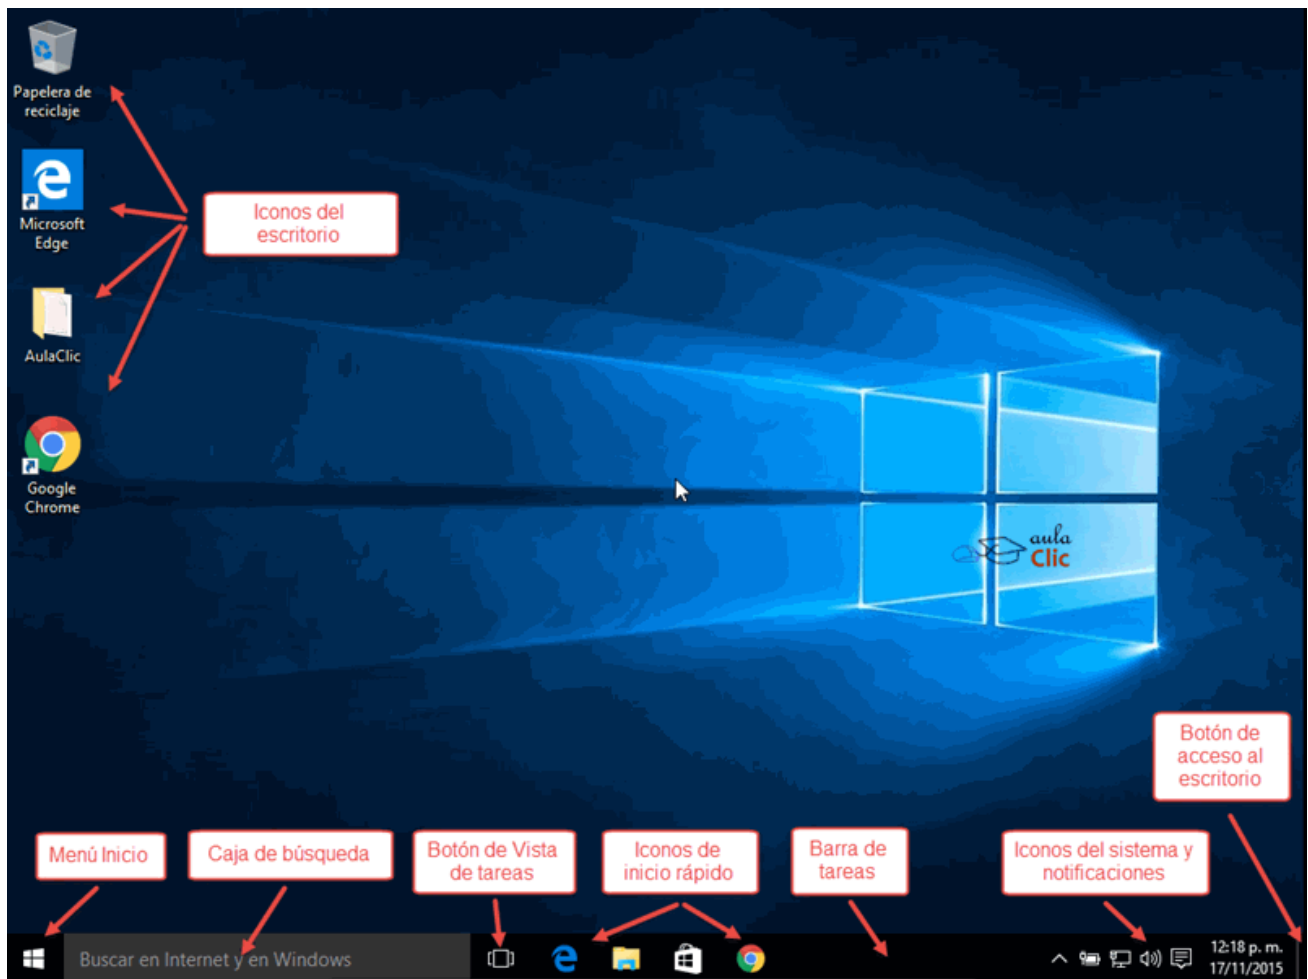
Papelera de reciclaje

Microsoft Edge

AulaClic

Google Chrome

Iconos del escritorio

aula Clic

Botón de acceso al escritorio

Menú Inicio

Caja de búsqueda

Botón de Vista de tareas

Iconos de inicio rápido

Barra de tareas

Iconos del sistema y notificaciones

Buscar en Internet y en Windows

12:18 p. m.
17/11/2015